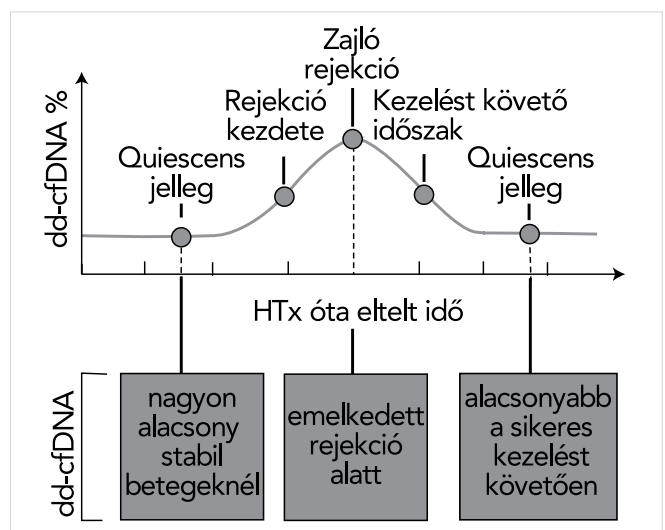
dd-cfDNA %

Zajló rejekció

Rejekció kezdete

Kezelést követő időszak

Quiescens jelleg

Quiescens jelleg

HTx óta eltelt idő

dd-cfDNA

nagyon alacsony stabil betegeknél

emelkedett rejekció alatt

alacsonyabb a sikeres kezelést követően